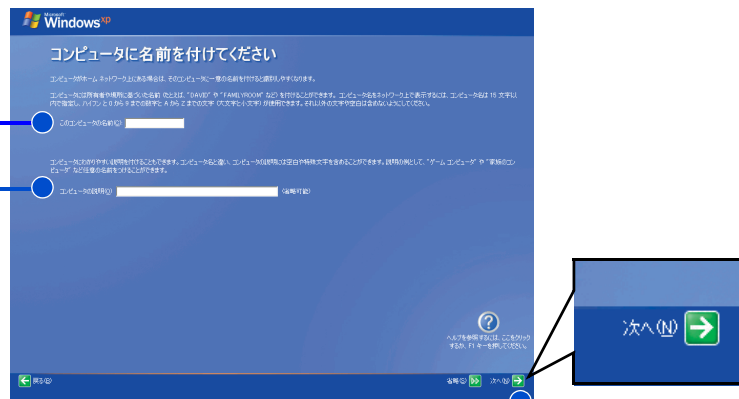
Microsoft Windows xp

コンピュータに名前を付けてください

コンピュータがホーム ネットワーク上にある場合は、そのコンピュータに一意の名前を付けると識別しやすくなります。

コンピュータには所有者や場所に基づいた名前（たとえば、"DAVID" や "FAMILYROOM" など）を付けることができます。コンピュータ名をネットワーク上で表示するには、コンピュータ名は 15 文字以内に指定し、ハイフンと 0 から 9 までの数字と A から Z までの文字（大文字と小文字）が使用できます。それ以外の文字や空白は含めないようにしてください。

このコンピュータの名前(C):

コンピュータにわかりやすい説明を付けることもできます。コンピュータ名と違い、コンピュータの説明には空白や特殊文字を含めることができます。説明の例として、"ゲーム コンピュータ" や "家族のコンピュータ" など任意の名前をつけることができます。

コンピュータの説明(D): (省略可能)

ヘルプを参照するには、ここをクリックするか、F1 キーを押してください。

戻る(B)

省略(S)

次へ(N)

次へ(N)